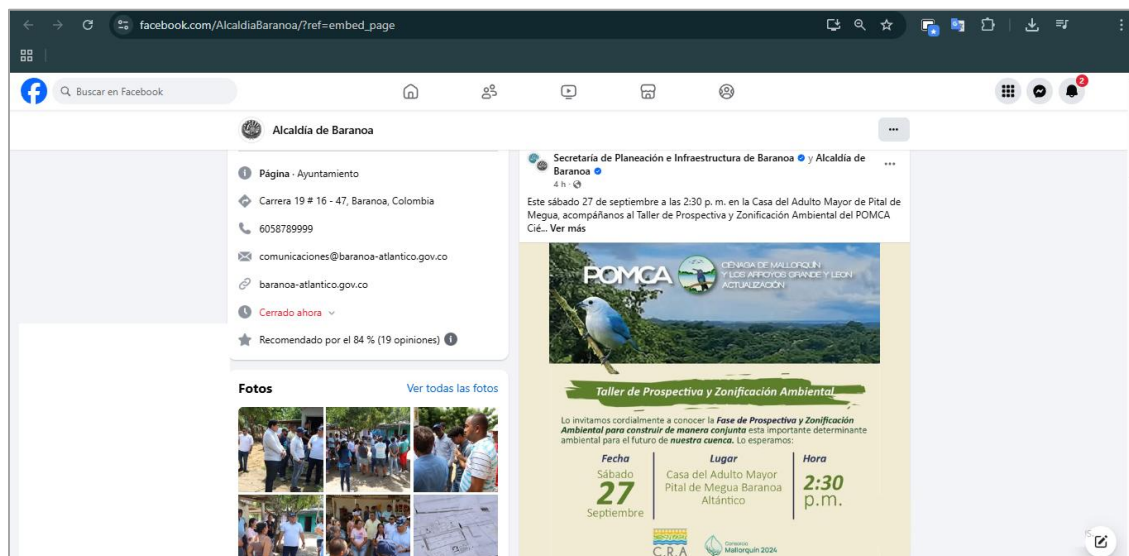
facebook.com/AlcaldiaBaranoa/?ref=embed_page

Buscar en Facebook

2

Alcaldía de Baranoa

...

Página · Ayuntamiento

Carrera 19 # 16 - 47, Baranoa, Colombia

6058789999

comunicaciones@baranoa-atlantico.gov.co

baranoa-atlantico.gov.co

Cerrado ahora

Recomendado por el 84 % (19 opiniones)

Fotos

Ver todas las fotos

Secretaría de Planeación e Infraestructura de Baranoa y Alcaldía de Baranoa
4 h ·

Este sábado 27 de septiembre a las 2:30 p. m. en la Casa del Adulto Mayor de Pital de Megua, acompáñanos al Taller de Prospectiva y Zonificación Ambiental del POMCA Cié... Ver más

POMCA CIÉNAGA DE MALLORQUÍN Y LOS ARROYOS GRANDE Y LEÓN ACTUALIZACIÓN

Taller de Prospectiva y Zonificación Ambiental

Lo invitamos cordialmente a conocer la Fase de Prospectiva y Zonificación Ambiental para construir de manera conjunta esta importante determinante ambiental para el futuro de nuestra cuenca. Lo esperamos:

| Fecha | Lugar | Hora |
|---|---|---|
| Sábado 27 Septiembre | Casa del Adulto Mayor Pital de Megua Baranoa Altántico | 2:30 p.m. |

C.R.A

Consorcio Mallorquín 2024